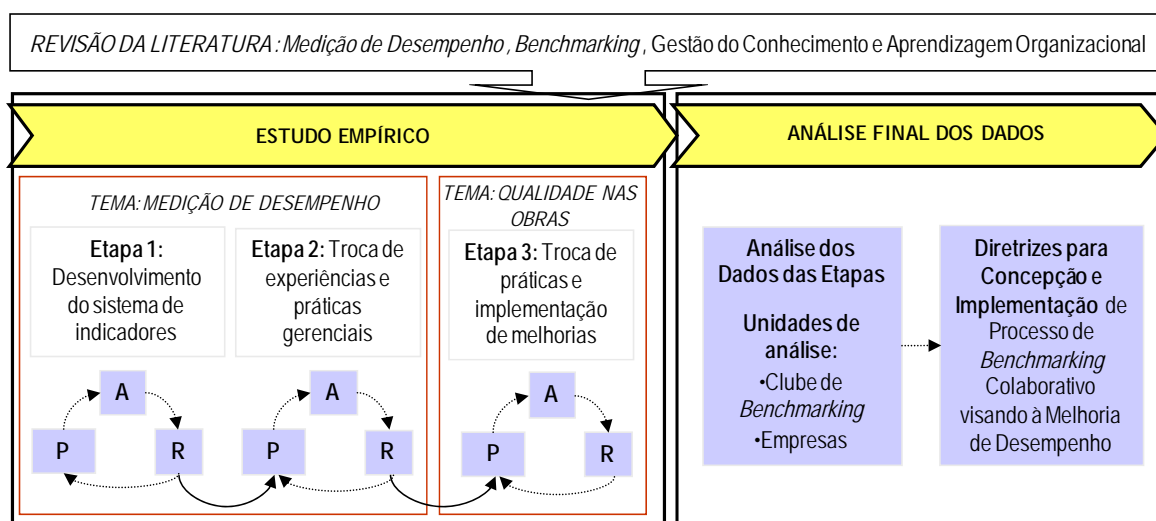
REVISÃO DA LITERATURA : Medição de Desempenho , Benchmarking , Gestão do Conhecimento e Aprendizagem Organizacional

ESTUDO EMPÍRICO

ANÁLISE FINAL DOS DADOS

TEMA: MEDIÇÃO DE DESEMPENHO

TEMA: QUALIDADE NAS OBRAS

Etapa 1: Desenvolvimento do sistema de indicadores

Etapa 2: Troca de experiências e práticas gerenciais

Etapa 3: Troca de práticas e implementação de melhorias

A

P

R

A

P

R

A

P

R

Análise dos Dados das Etapas

Unidades de análise:

•Clube de Benchmarking

•Empresas

Diretrizes para Concepção e Implementação de Processo de Benchmarking Colaborativo visando à Melhoria de Desempenho